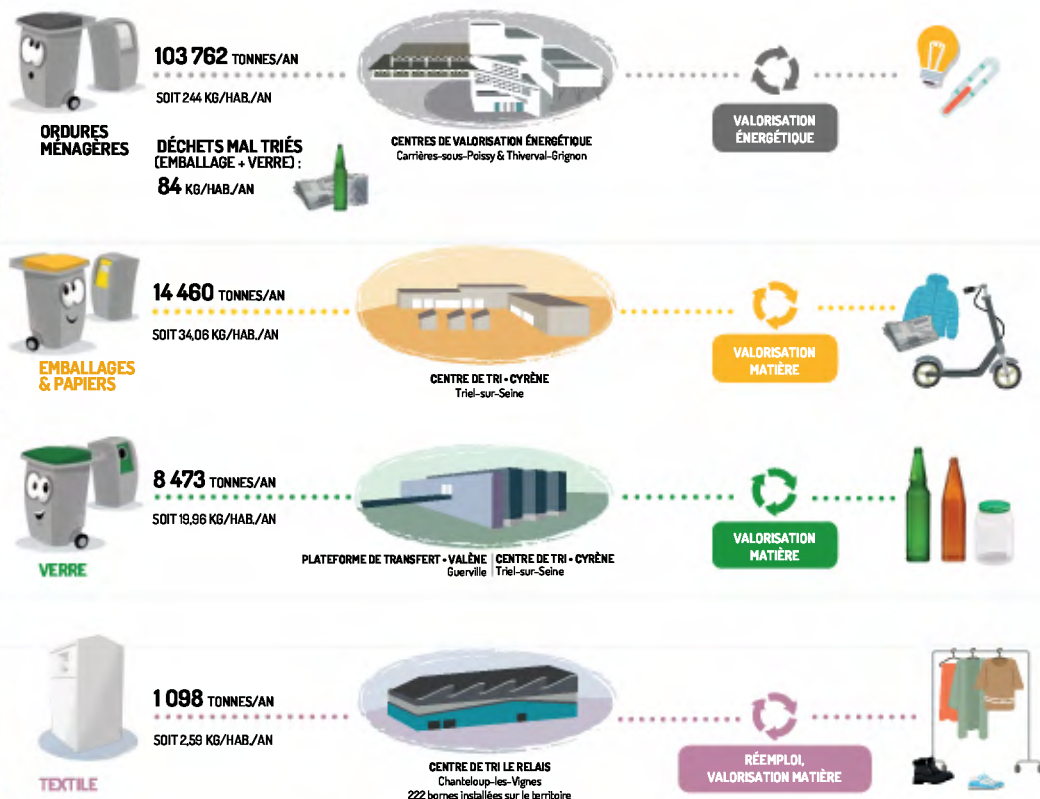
ORDURES MÉNAGÈRES

103 762 TONNES/AN

SOIT 244 KG/HAB./AN

DÉCHETS MAL TRIÉS (EMBALLAGE + VERRE) :

84 KG/HAB./AN

CENTRES DE VALORISATION ÉNERGÉTIQUE
Carrières-sous-Poissy & Thiverval-Grignon

VALORISATION ÉNERGÉTIQUE

EMBALLAGES & PAPIERS

14 460 TONNES/AN

SOIT 34,06 KG/HAB./AN

CENTRE DE TRI • CYRÈNE
Triel-sur-Seine

VALORISATION MATIÈRE

VERRE

8 473 TONNES/AN

SOIT 19,96 KG/HAB./AN

PLATEFORME DE TRANSFERT • VALÈNE
Guerville

CENTRE DE TRI • CYRÈNE
Triel-sur-Seine

VALORISATION MATIÈRE

TEXTILE

1 098 TONNES/AN

SOIT 2,59 KG/HAB./AN

CENTRE DE TRI LE RELAIS
Chanteloup-les-Vignes
222 bornes installées sur le territoire

RÉEMPLOI, VALORISATION MATIÈRE